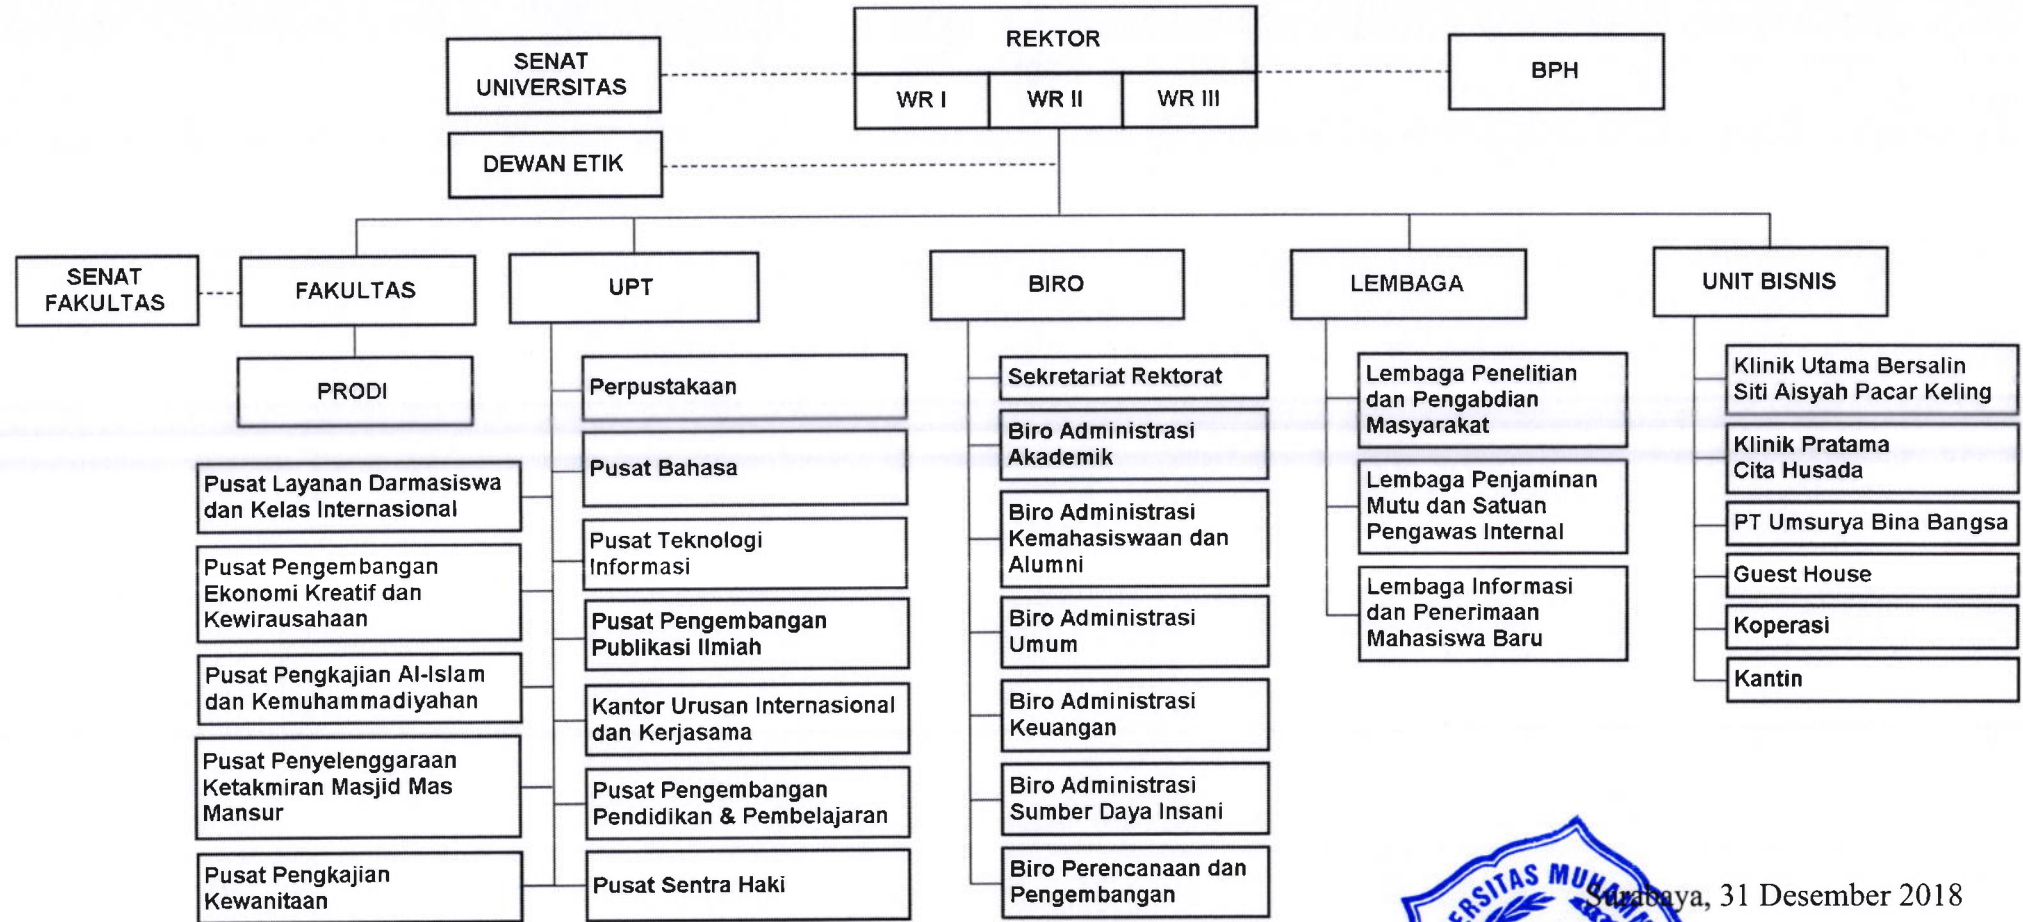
SENAT UNIVERSITAS

REKTOR

WR I

WR II

WR III

BPH

DEWAN ETIK

SENAT FAKULTAS

FAKULTAS

PRODI

Pusat Layanan Darmasiswa dan Kelas Internasional

Pusat Pengembangan Ekonomi Kreatif dan Kewirausahaan

Pusat Pengkajian Al-Islam dan Kemuhammadiyahan

Pusat Penyelenggaraan Ketakmiran Masjid Mas Mansur

Pusat Pengkajian Kewanitaan

UPT

Perpustakaan

Pusat Bahasa

Pusat Teknologi Informasi

Pusat Pengembangan Publikasi Ilmiah

Kantor Urusan Internasional dan Kerjasama

Pusat Pengembangan Pendidikan & Pembelajaran

Pusat Sentra Haki

BIRO

Sekretariat Rektorat

Biro Administrasi Akademik

Biro Administrasi Kemahasiswaan dan Alumni

Biro Administrasi Umum

Biro Administrasi Keuangan

Biro Administrasi Sumber Daya Insani

Biro Perencanaan dan Pengembangan

LEMBAGA

Lembaga Penelitian dan Pengabdian Masyarakat

Lembaga Penjaminan Mutu dan Satuan Pengawas Internal

Lembaga Informasi dan Penerimaan Mahasiswa Baru

UNIT BISNIS

Klinik Utama Bersalin Siti Aisyah Pacar Keling

Klinik Pratama Cita Husada

PT Umsurya Bina Bangsa

Guest House

Koperasi

Kantin

RSITAS MU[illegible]

Surabaya, 31 Desember 2018